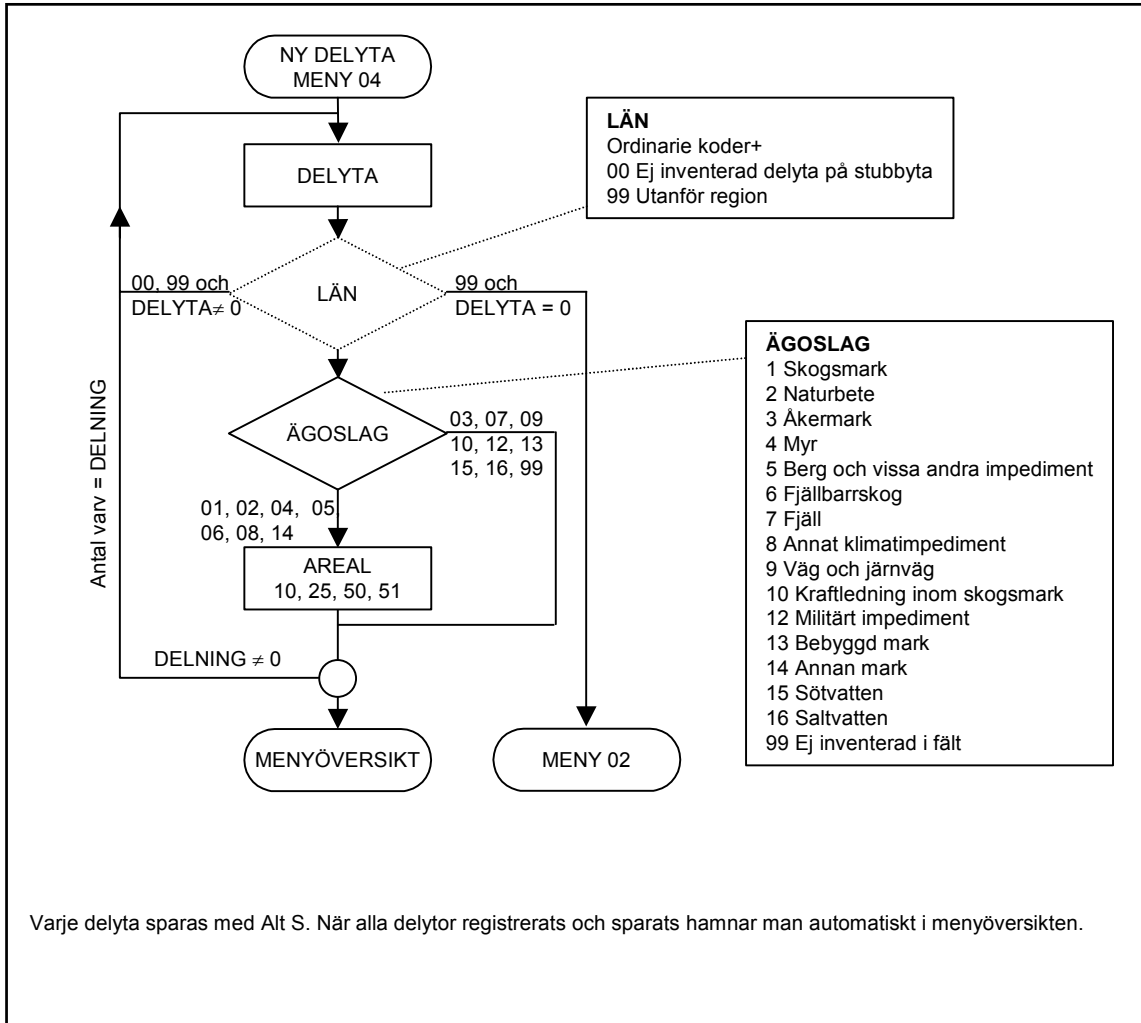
NY DELYTA
MENY 04

LÄN
Ordinarie koder+
00 Ej inventerad delyta på stubbyta
99 Utanför region

DELYTA

00, 99 och
DELYTA$\neq$ 0

LÄN

99 och
DELYTA = 0

ÄGOSLAG
1 Skogsmark
2 Naturbete
3 Åkermark
4 Myr
5 Berg och vissa andra impediment
6 Fjällbarrskog
7 Fjäll
8 Annat klimatimpediment
9 Väg och järnväg
10 Kraftledning inom skogsmark
12 Militärt impediment
13 Bebyggd mark
14 Annan mark
15 Sötvatten
16 Saltvatten
99 Ej inventerad i fält

Antal varv = DELNING

ÄGOSLAG

03, 07, 09
10, 12, 13
15, 16, 99

01, 02, 04, 05,
06, 08, 14

AREAL
10, 25, 50, 51

DELNING $\neq$ 0

MENYÖVERSIKT

MENY 02

Varje delyta sparas med Alt S. När alla delytor registrerats och sparats hamnar man automatiskt i menyöversikten.